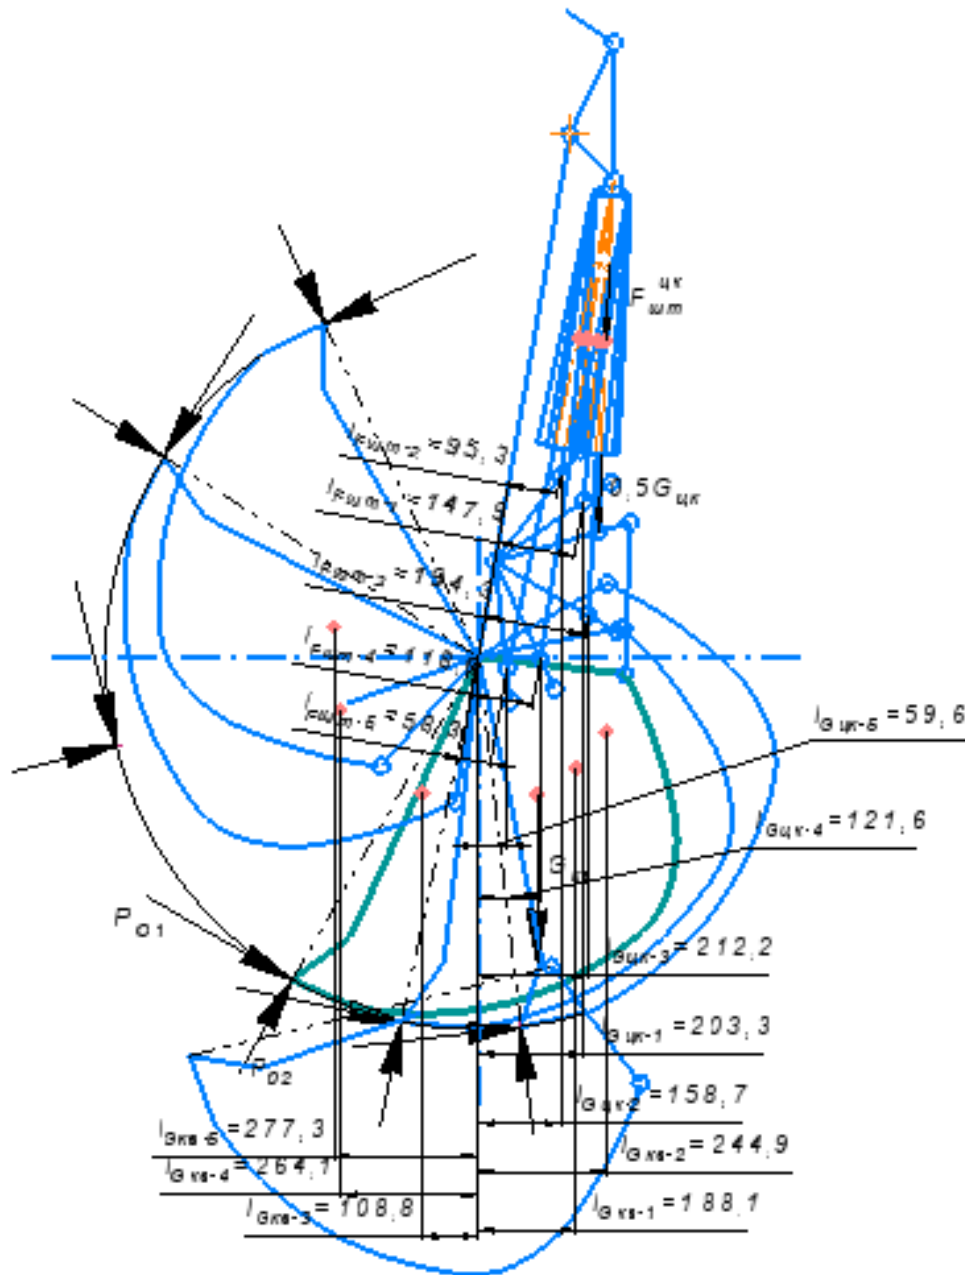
$F_{шт}^{цк}$

$l_{Fшт-2}=95,3$

$l_{Fшт-1}=147,9$

$0,5G_{цк}$

$l_{Fшт-3}=194,3$

$l_{Fшт-4}=41,6$

$l_{Fшт-6}=58,3$

$l_{Gцк-6}=59,6$

$l_{Gцк-4}=121,6$

$G_{ц}$

$P_{o1}$

$l_{Gцк-3}=212,2$

$l_{Gцк-1}=203,3$

$P_{o2}$

$l_{Gцк-2}=158,7$

$l_{Gкв-6}=277,3$

$l_{Gкв-2}=244,9$

$l_{Gкв-4}=264,1$

$l_{Gкв-3}=108,8$

$l_{Gкв-1}=188,1$